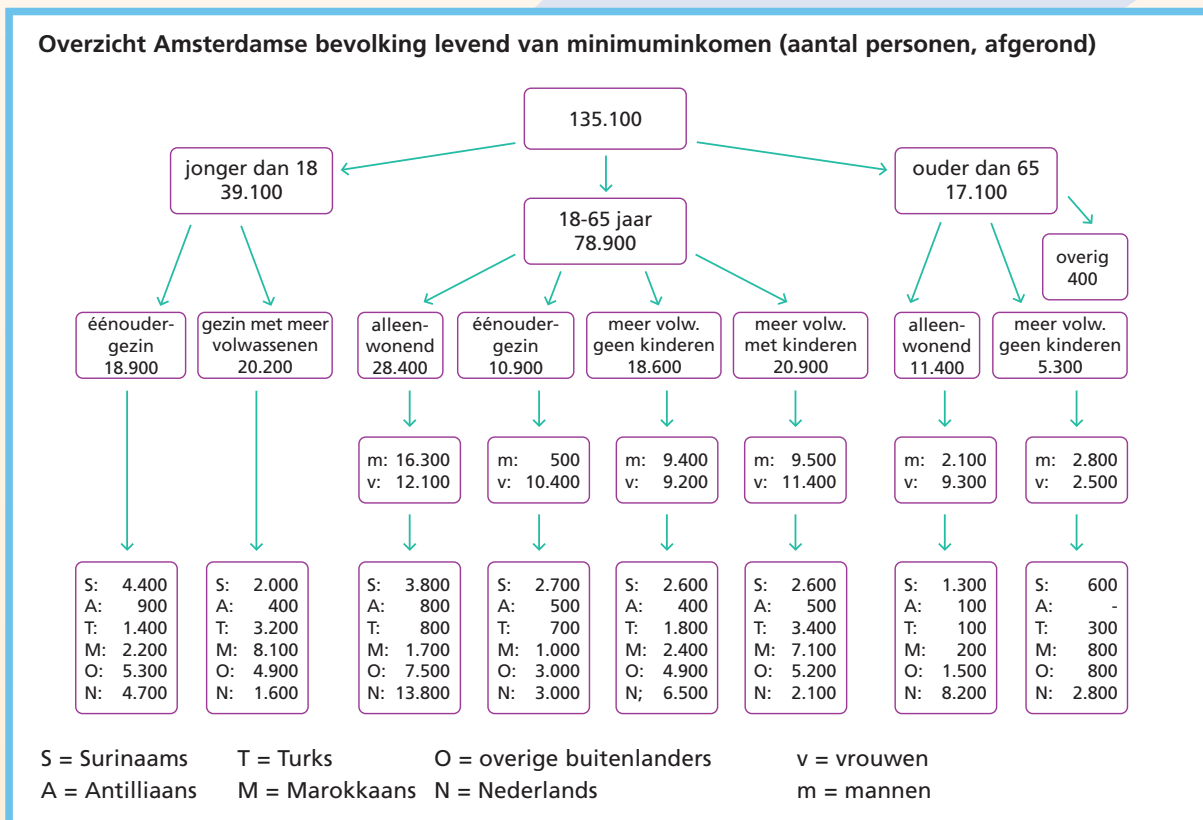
Overzicht Amsterdamse bevolking levend van minimuminkomen (aantal personen, afgerond)

135.100

jonger dan 18
39.100

18-65 jaar
78.900

ouder dan 65
17.100

overig
400

éénoudergezin
18.900

gezin met meer volwassenen
20.200

alleenwonend
28.400

éénoudergezin
10.900

meer volw. geen kinderen
18.600

meer volw. met kinderen
20.900

alleenwonend
11.400

meer volw. geen kinderen
5.300

m: 16.300
v: 12.100

m: 500
v: 10.400

m: 9.400
v: 9.200

m: 9.500
v: 11.400

m: 2.100
v: 9.300

m: 2.800
v: 2.500

S: 4.400
A: 900
T: 1.400
M: 2.200
O: 5.300
N: 4.700

S: 2.000
A: 400
T: 3.200
M: 8.100
O: 4.900
N: 1.600

S: 3.800
A: 800
T: 800
M: 1.700
O: 7.500
N: 13.800

S: 2.700
A: 500
T: 700
M: 1.000
O: 3.000
N: 3.000

S: 2.600
A: 400
T: 1.800
M: 2.400
O: 4.900
N; 6.500

S: 2.600
A: 500
T: 3.400
M: 7.100
O: 5.200
N: 2.100

S: 1.300
A: 100
T: 100
M: 200
O: 1.500
N: 8.200

S: 600
A: -
T: 300
M: 800
O: 800
N: 2.800

S = Surinaams T = Turks O = overige buitenlanders v = vrouwen
A = Antilliaans M = Marokkaans N = Nederlands m = mannen